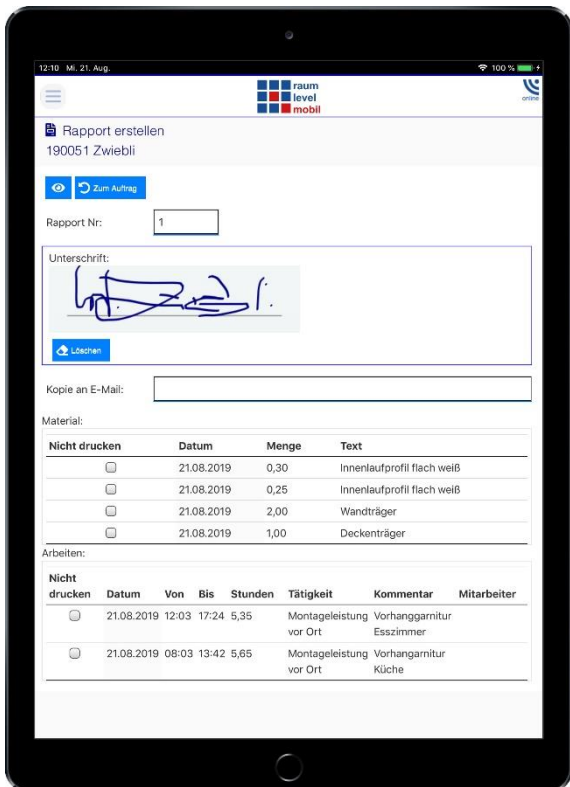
12:10 Mi. 21. Aug.

100 %

raum
level
mobil

online

Rapport erstellen
190051 Zwiebli

Zum Auftrag

Rapport Nr: 1

Unterschrift:

Löschen

Kopie an E-Mail:

Material:

| Nicht drucken | Datum | Menge | Text |
|---|---|---|---|
| | 21.08.2019 | 0,30 | Innenlaufprofil flach weiß |
| | 21.08.2019 | 0,25 | Innenlaufprofil flach weiß |
| | 21.08.2019 | 2,00 | Wandträger |
| | 21.08.2019 | 1,00 | Deckenträger |

Arbeiten:

| Nicht drucken | Datum | Von | Bis | Stunden | Tätigkeit | Kommentar | Mitarbeiter |
|---|---|---|---|---|---|---|---|
| | 21.08.2019 | 12:03 | 17:24 | 5,35 | Montageleistung vor Ort | Vorhanggarnitur Esszimmer | |
| | 21.08.2019 | 08:03 | 13:42 | 5,65 | Montageleistung vor Ort | Vorhanggarnitur Küche | |